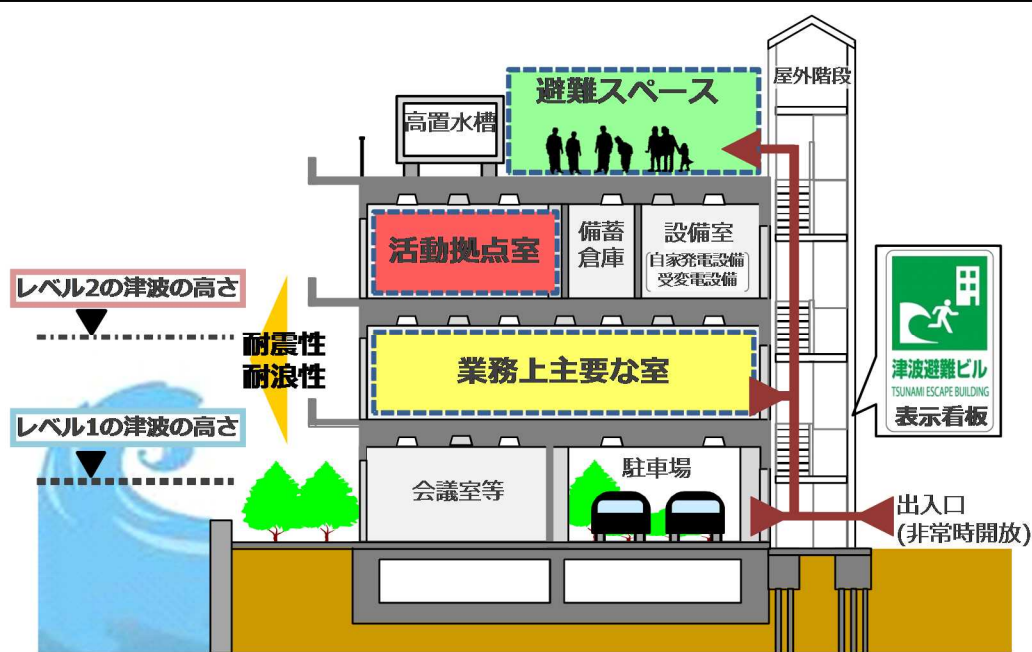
避難スペース

屋外階段

高置水槽

活動拠点室

備蓄倉庫

設備室
自家発電設備
受変電設備

レベル2の津波の高さ

耐震性
耐浪性

業務上主要な室

津波避難ビル
TSUNAMI ESCAPE BUILDING
表示看板

レベル1の津波の高さ

会議室等

駐車場

出入口
(非常時開放)